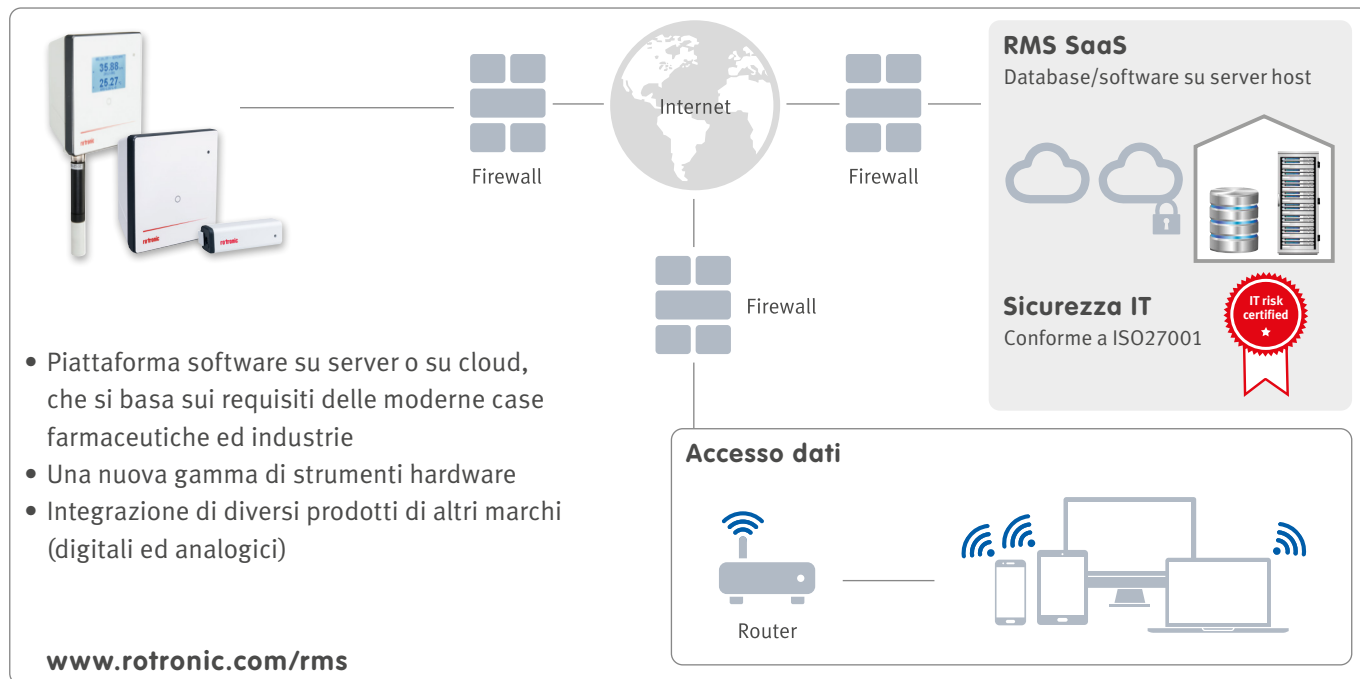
35.88
25.27

rotronic

Firewall

Internet

Firewall

RMS SaaS
Database/software su server host

Firewall

Sicurezza IT
Conforme a ISO27001

IT risk certified

• Piattaforma software su server o su cloud, che si basa sui requisiti delle moderne case farmaceutiche ed industrie
• Una nuova gamma di strumenti hardware
• Integrazione di diversi prodotti di altri marchi (digitali ed analogici)

Accesso dati

Router

www.rotronic.com/rms